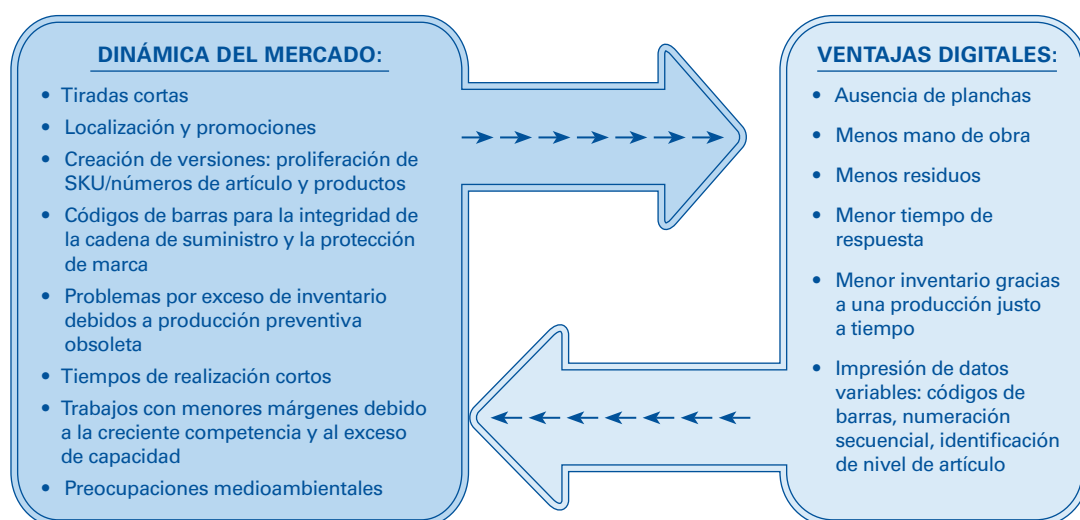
DINÁMICA DEL MERCADO:

• Tiradas cortas
• Localización y promociones
• Creación de versiones: proliferación de SKU/números de artículo y productos
• Códigos de barras para la integridad de la cadena de suministro y la protección de marca
• Problemas por exceso de inventario debidos a producción preventiva obsoleta
• Tiempos de realización cortos
• Trabajos con menores márgenes debido a la creciente competencia y al exceso de capacidad
• Preocupaciones medioambientales

VENTAJAS DIGITALES:

• Ausencia de planchas
• Menos mano de obra
• Menos residuos
• Menor tiempo de respuesta
• Menor inventario gracias a una producción justo a tiempo
• Impresión de datos variables: códigos de barras, numeración secuencial, identificación de nivel de artículo